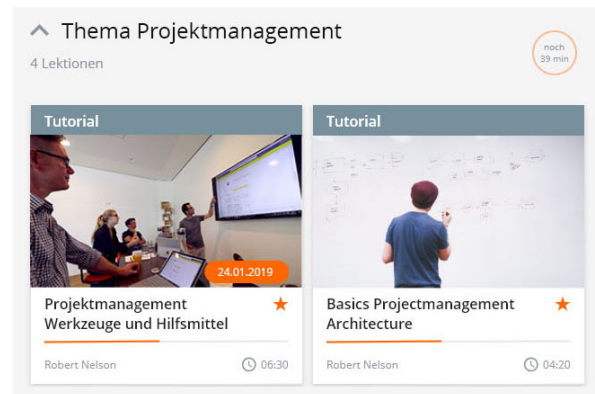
^ Thema Projektmanagement

4 Lektionen

noch 39 min

Tutorial

24.01.2019

Projektmanagement Werkzeuge und Hilfsmittel ★

Robert Nelson 06:30

Tutorial

Basics Projectmanagement Architecture ★

Robert Nelson 04:20